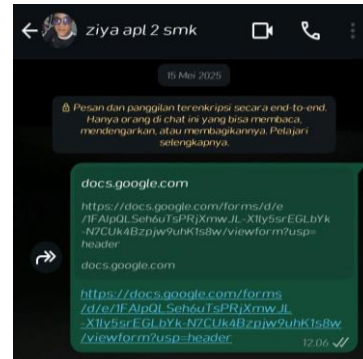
ziya apl 2 smk

15 Mei 2025

Pesan dan panggilan terenkripsi secara end-to-end. Hanya orang di chat ini yang bisa membaca, mendengarkan, atau membagikannya. Pelajari selengkapnya.

docs.google.com

https://docs.google.com/forms/d/e/1FAIpQLSeh6uTsPRjXmwJL-X1ly5srEGLbYk-N7CUk4Bzpjw9uhK1s8w/viewform?usp=header

docs.google.com

https://docs.google.com/forms/d/e/1FAIpQLSeh6uTsPRjXmwJL-X1ly5srEGLbYk-N7CUk4Bzpjw9uhK1s8w/viewform?usp=header

12.06